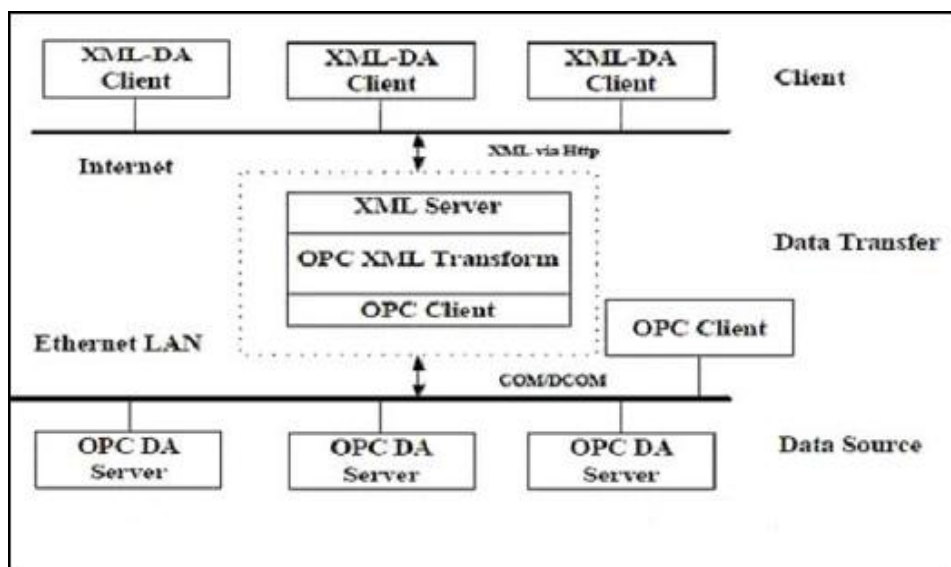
XML-DA Client

XML-DA Client

XML-DA Client

Client

Internet

XML via Http

XML Server

OPC XML Transform

OPC Client

Data Transfer

Ethernet LAN

OPC Client

COM/DCOM

OPC DA Server

OPC DA Server

OPC DA Server

Data Source